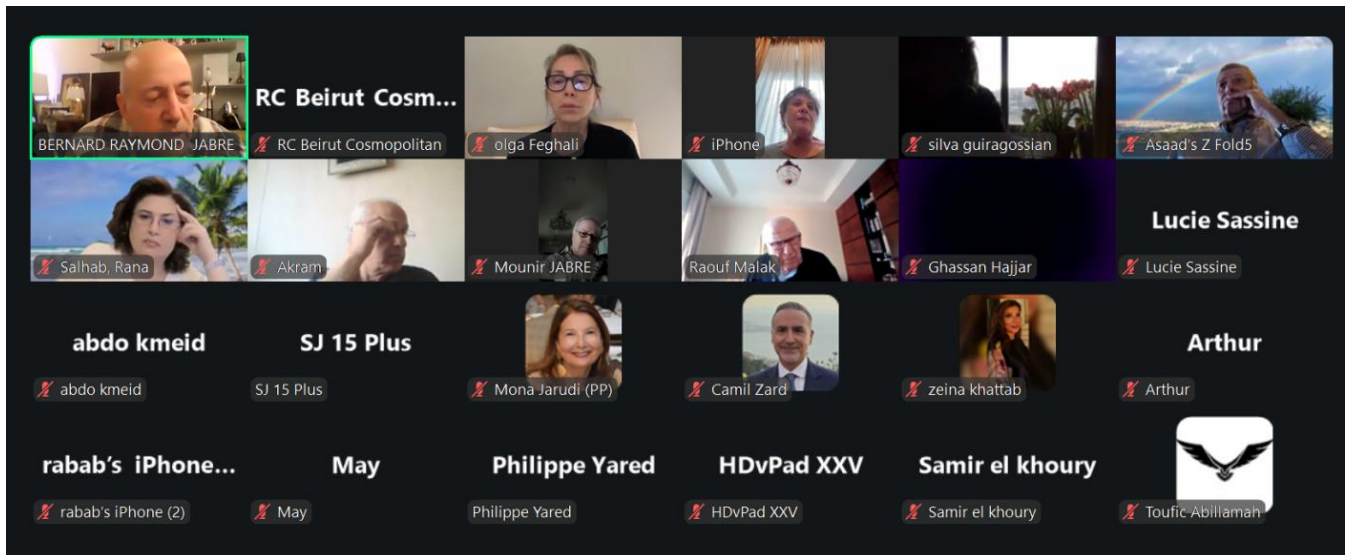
BERNARD RAYMOND JABRE

RC Beirut Cosm...
RC Beirut Cosmopolitan

olga Feghali

iPhone

silva guiragossian

Asaad's Z Fold5

Salhab, Rana

Akram

Mounir JABRE

Raouf Malak

Ghassan Hajjar

Lucie Sassine
Lucie Sassine

abdo kmeid
abdo kmeid

SJ 15 Plus
SJ 15 Plus

Mona Jarudi (PP)

Camil Zard

zeina khattab

Arthur
Arthur

rabab's iPhone...
rabab's iPhone (2)

May
May

Philippe Yared
Philippe Yared

HDvPad XXV
HDvPad XXV

Samir el khoury
Samir el khoury

Toufic Abillamah